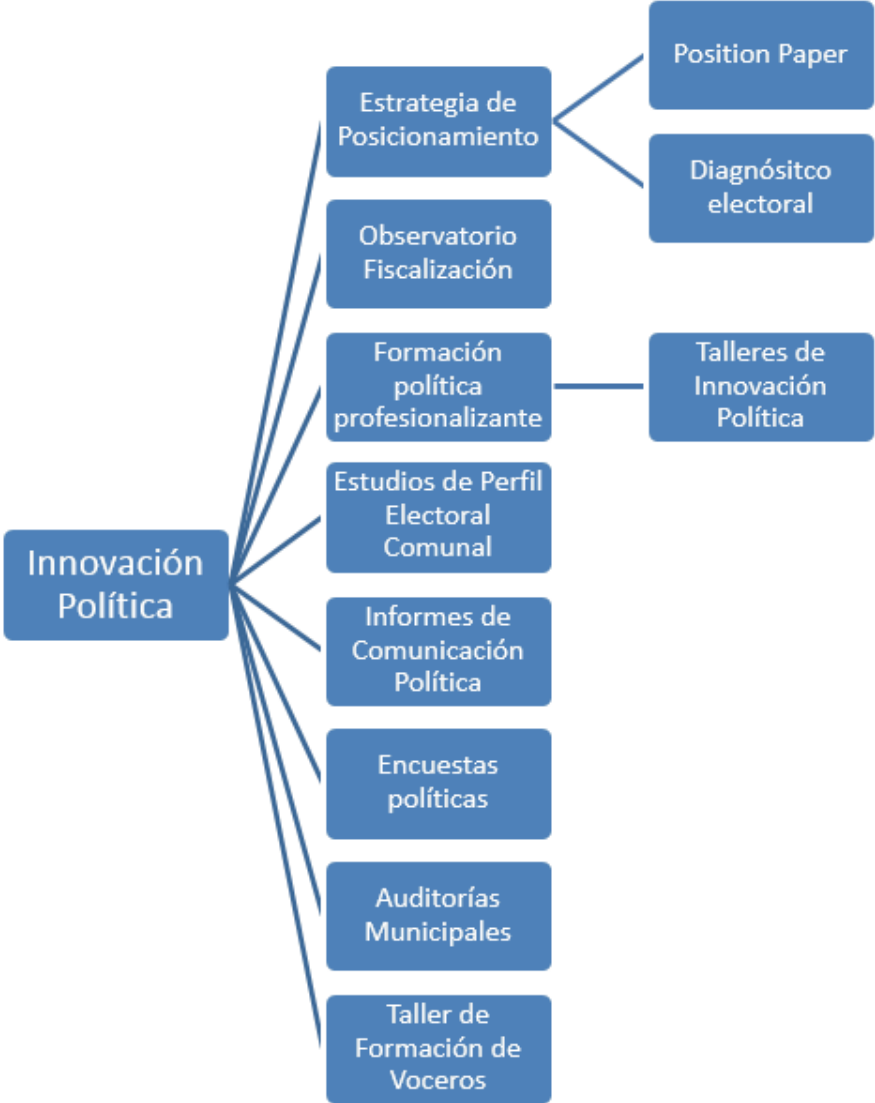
Innovación Política

Estrategia de Posicionamiento

Position Paper

Diagnósitco electoral

Observatorio Fiscalización

Formación política profesionalizante

Talleres de Innovación Política

Estudios de Perfil Electoral Comunal

Informes de Comunicación Política

Encuestas políticas

Auditorías Municipales

Taller de Formación de Voceros